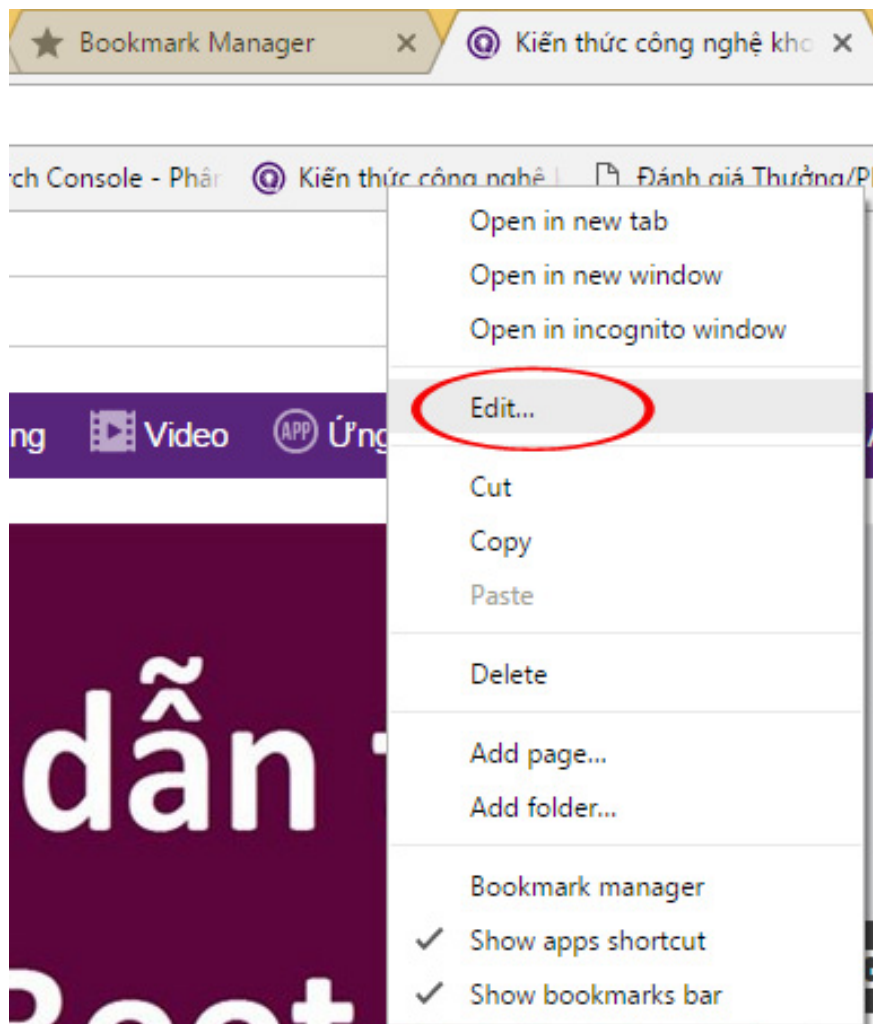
Bookmark Manager ×
Kiến thức công nghệ kho ×

rch Console - Phân
Kiến thức công nghệ
Đánh giá Thưởng/P

ng
Video
APP Ứng

dẫn
Root

Open in new tab
Open in new window
Open in incognito window

Edit...

Cut
Copy
Paste

Delete

Add page...
Add folder...

Bookmark manager
✓ Show apps shortcut
✓ Show bookmarks bar